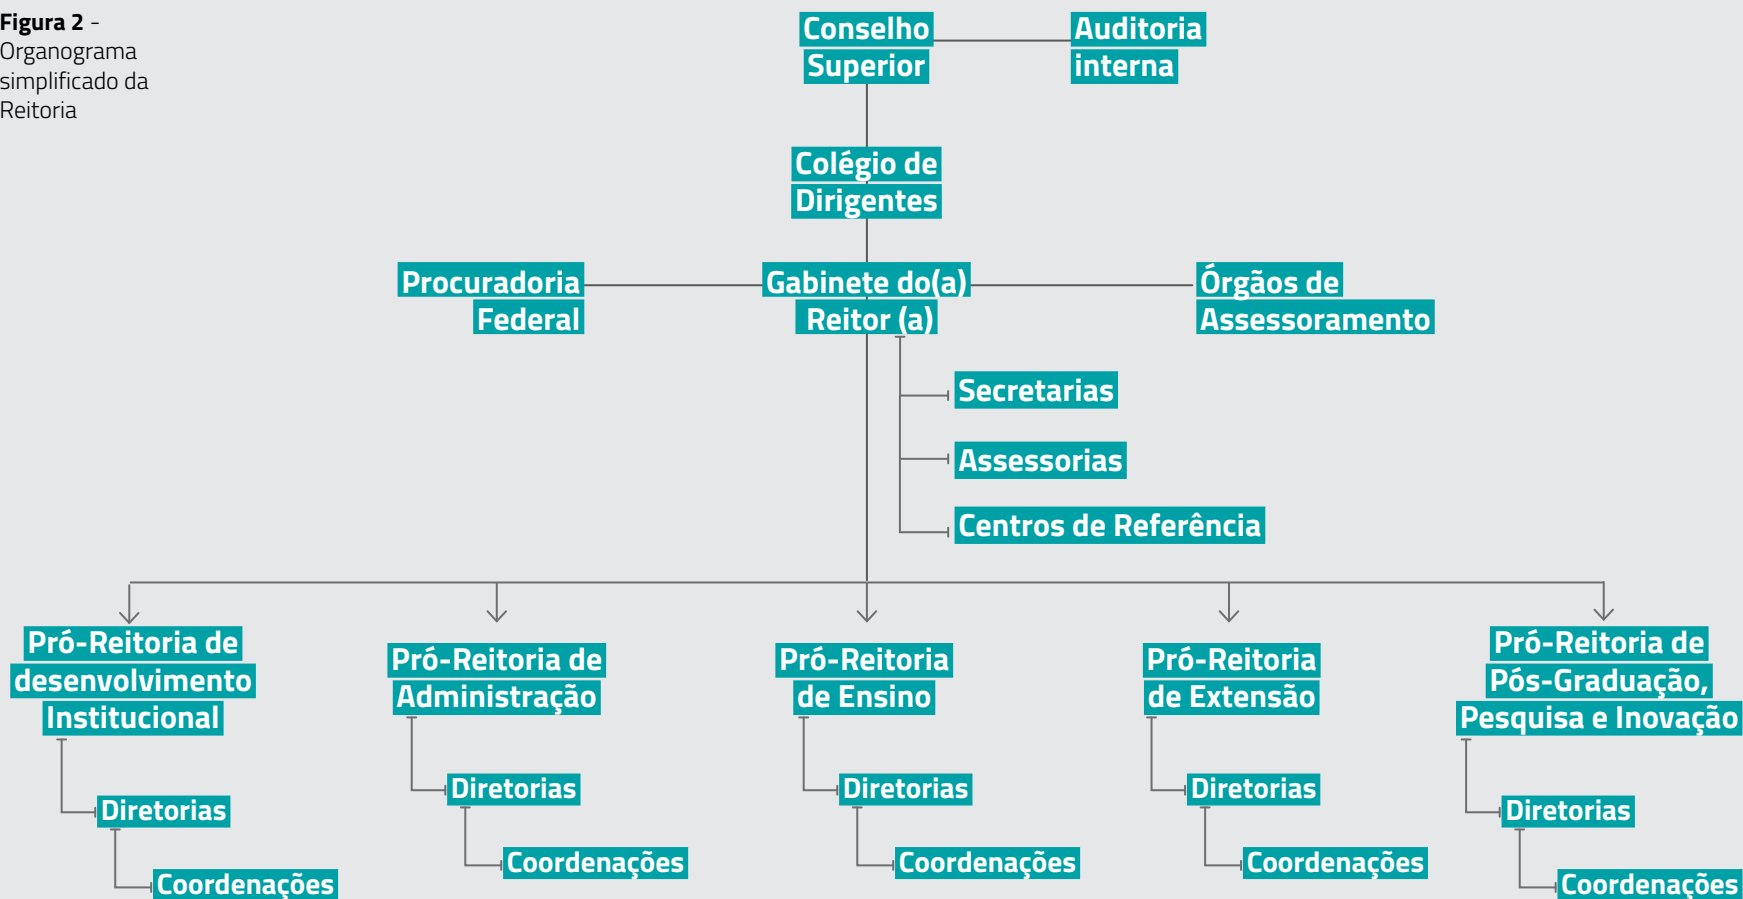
**Figura 2** - Organograma simplificado da Reitoria

Conselho Superior

Auditoria interna

Colégio de Dirigentes

Procuradoria Federal

Gabinete do(a) Reitor (a)

Órgãos de Assessoramento

Secretarias

Assessorias

Centros de Referência

Pró-Reitoria de desenvolvimento Institucional

Diretorias

Coordenações

Pró-Reitoria de Administração

Diretorias

Coordenações

Pró-Reitoria de Ensino

Diretorias

Coordenações

Pró-Reitoria de Extensão

Diretorias

Coordenações

Pró-Reitoria de Pós-Graduação, Pesquisa e Inovação

Diretorias

Coordenações